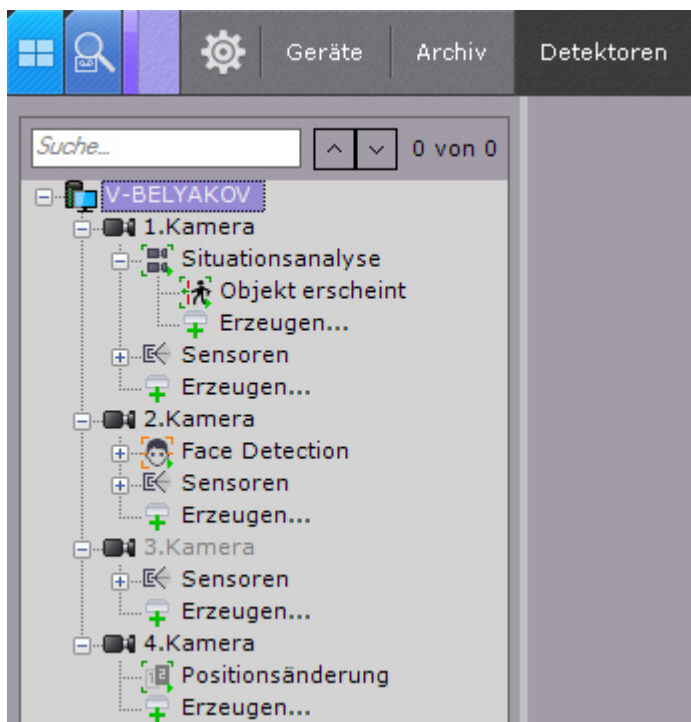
Geräte Archiv Detektoren

Suche...
0 von 0

V-BELYAKOV
1.Kamera
Situationsanalyse
Objekt erscheint
Erzeugen...
Sensoren
Erzeugen...
2.Kamera
Face Detection
Sensoren
Erzeugen...
3.Kamera
Sensoren
Erzeugen...
4.Kamera
Positionsänderung
Erzeugen...